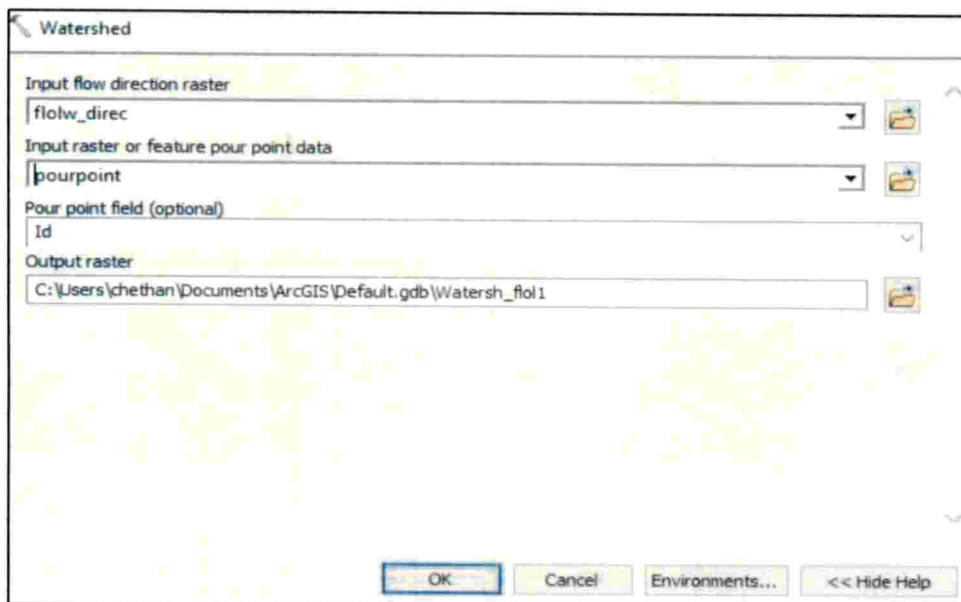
Watershed

Input flow direction raster

flolw_direc

Input raster or feature pour point data

pourpoint

Pour point field (optional)

Id

Output raster

C:\Users\chethan\Documents\ArcGIS\Default.gdb\Watersh_flol1

OK

Cancel

Environments...

<< Hide Help